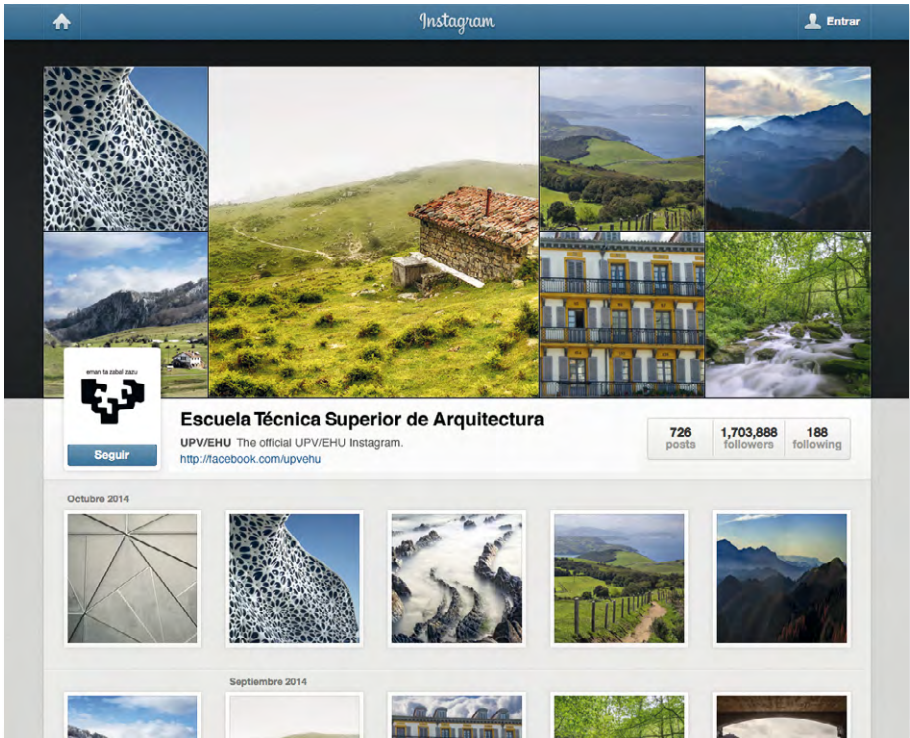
Instagram

Entrar

eman ta zabal zazu

Seguir

Escuela Técnica Superior de Arquitectura

UPV/EHU The official UPV/EHU Instagram.
http://facebook.com/upvehu

726 posts

1,703,888 followers

188 following

Octubre 2014

Septiembre 2014